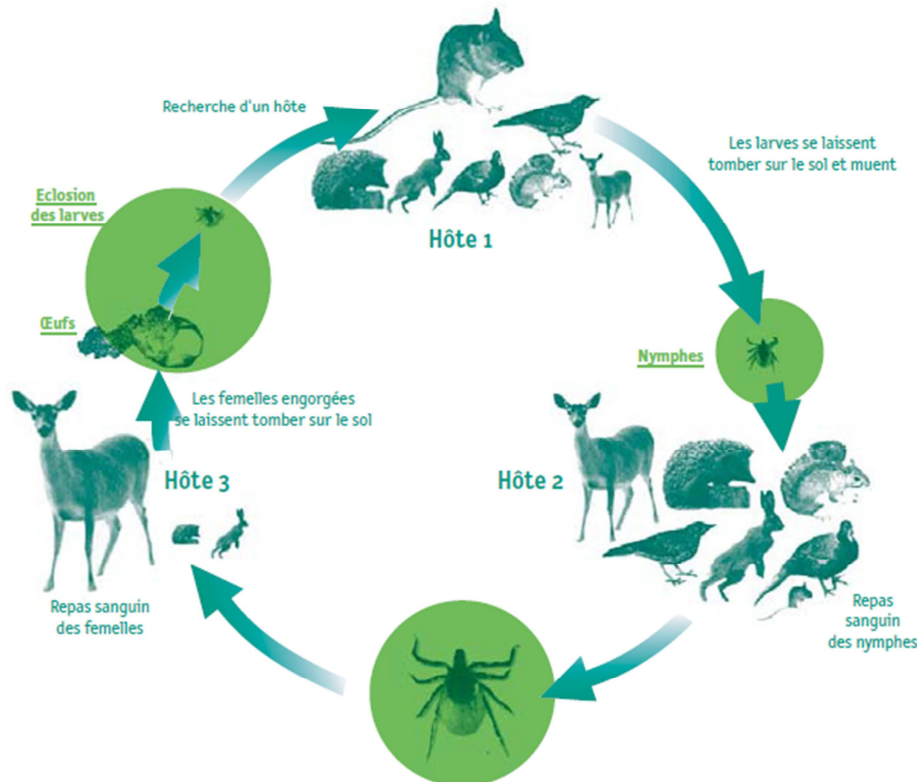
Recherche d'un hôte

Les larves se laissent tomber sur le sol et muent

Eclosion des larves

Hôte 1

Œufs

Nymphes

Les femelles engorgées se laissent tomber sur le sol

Hôte 3

Hôte 2

Repas sanguin des femelles

Repas sanguin des nymphes